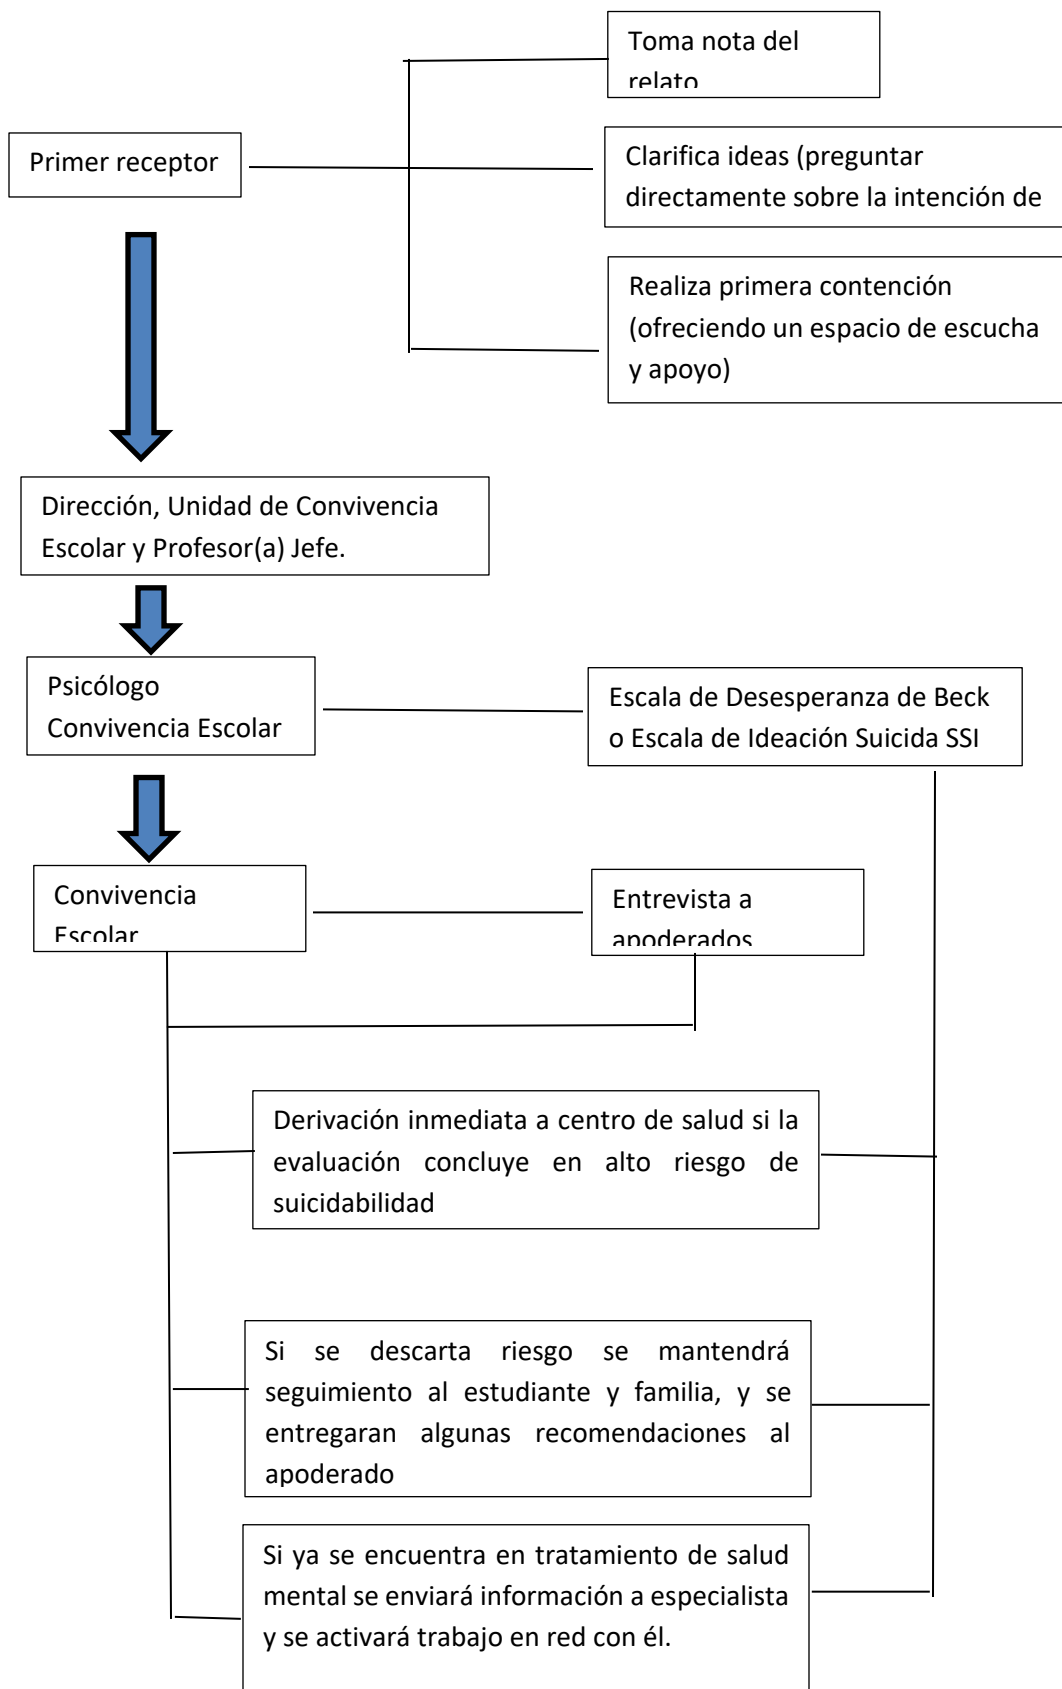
Toma nota del relato

Primer receptor

Clarifica ideas (preguntar directamente sobre la intención de

Realiza primera contención (ofreciendo un espacio de escucha y apoyo)

Dirección, Unidad de Convivencia Escolar y Profesor(a) Jefe.

Psicólogo Convivencia Escolar

Escala de Desesperanza de Beck o Escala de Ideación Suicida SSI

Convivencia Escolar

Entrevista a apoderados

Derivación inmediata a centro de salud si la evaluación concluye en alto riesgo de suicidabilidad

Si se descarta riesgo se mantendrá seguimiento al estudiante y familia, y se entregaran algunas recomendaciones al apoderado

Si ya se encuentra en tratamiento de salud mental se enviará información a especialista y se activará trabajo en red con él.